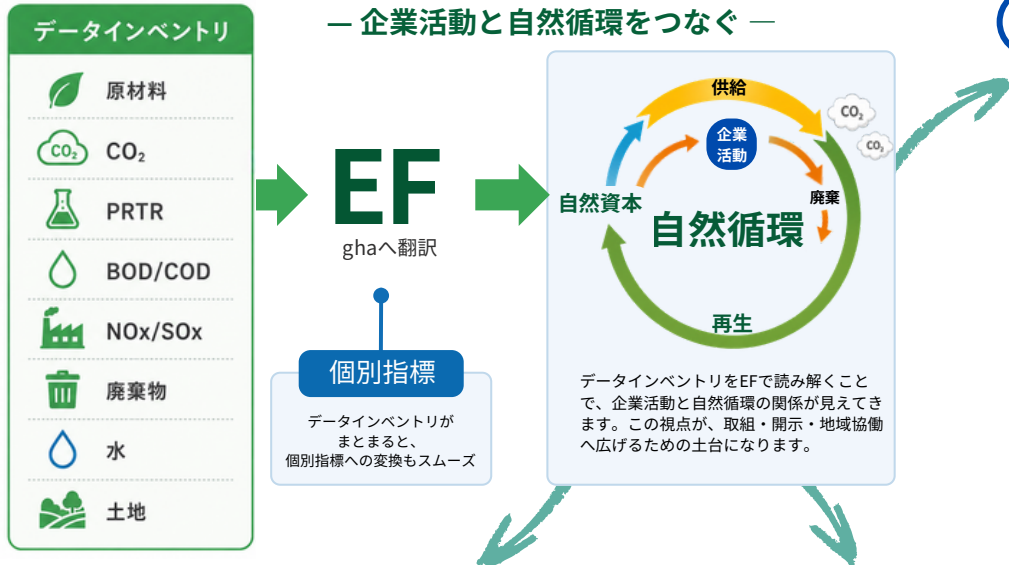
データインベントリ

原材料

$CO_2$ $CO_2$

PRTR

BOD/COD

NOx/SOx

廃棄物

水

土地

— 企業活動と自然循環をつなぐ —

EF

ghaへ翻訳

個別指標

データインベントリがまとまると、個別指標への変換もスムーズ

供給

$CO_2$

$CO_2$

企業活動

自然資本

廃棄

自然循環

再生

データインベントリをEFで読み解くことで、企業活動と自然循環の関係が見えてきます。この視点が、取組・開示・地域協働へ広げるための土台になります。